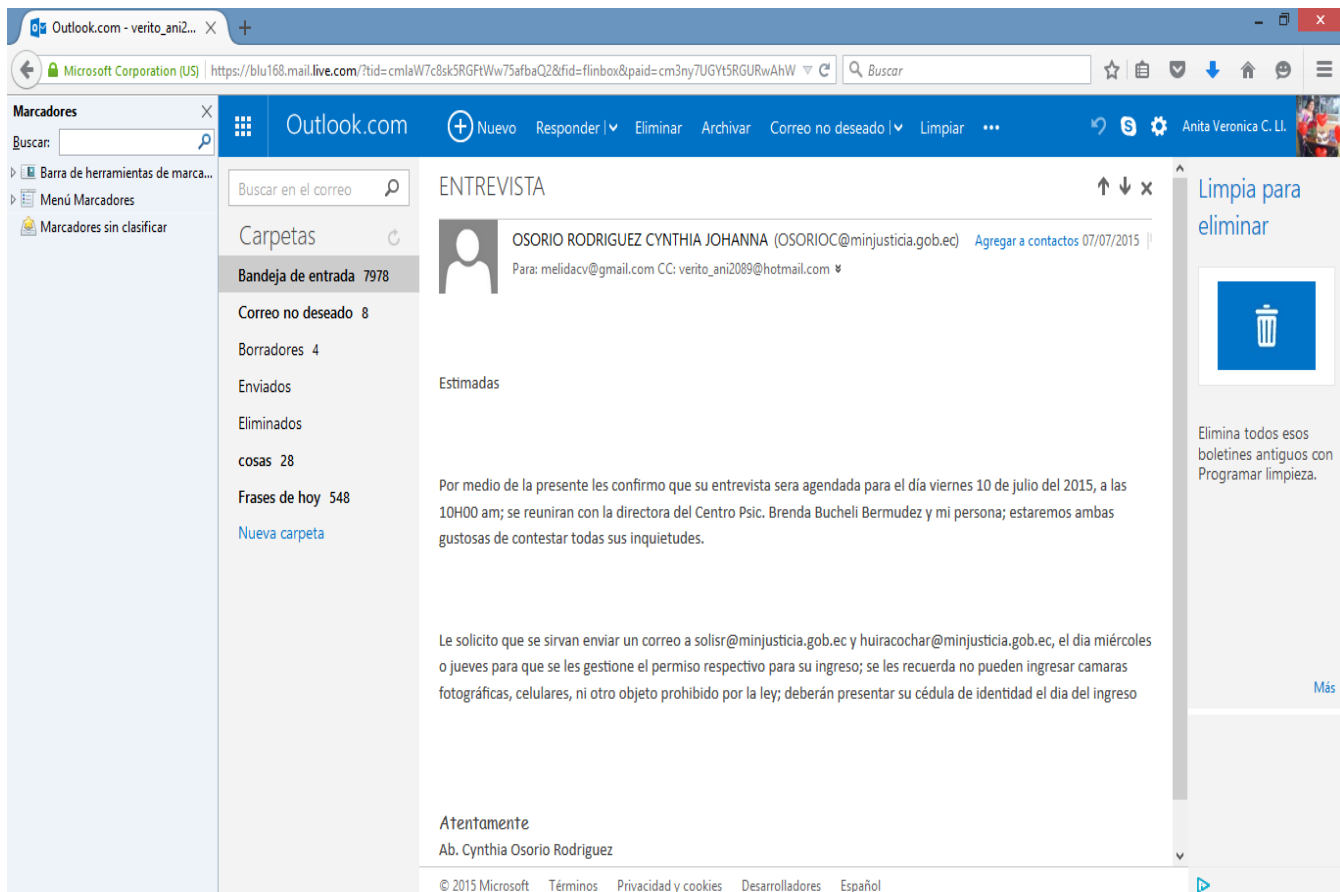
Outlook.com - verito_ani2...

Microsoft Corporation (US) https://blu168.mail.live.com/?tid=cmlaW7c8sk5RGFtWw75afbaQ2&fid=flinbox&paid=cm3ny7UGYt5RGURwAhW

Buscar

Marcadores
Buscar:
Barra de herramientas de marca...
Menú Marcadores
Marcadores sin clasificar

Outlook.com
Nuevo Responder Eliminar Archivar Correo no deseado Limpiar •••
Anita Veronica C. Ll.

Buscar en el correo
Carpetas
Bandeja de entrada 7978
Correo no deseado 8
Borradores 4
Enviados
Eliminados
cosas 28
Frases de hoy 548
Nueva carpeta

ENTREVISTA

OSORIO RODRIGUEZ CYNTHIA JOHANNA (OSORIOC@minjusticia.gob.ec) Agregar a contactos 07/07/2015
Para: melidacv@gmail.com CC: verito_ani2089@hotmail.com

Estimadas

Por medio de la presente les confirmo que su entrevista sera agendada para el día viernes 10 de julio del 2015, a las 10H00 am; se reuniran con la directora del Centro Psic. Brenda Bucheli Bermudez y mi persona; estaremos ambas gustosas de contestar todas sus inquietudes.

Le solicito que se sirvan enviar un correo a solisr@minjusticia.gob.ec y huiracochar@minjusticia.gob.ec, el dia miércoles o jueves para que se les gestione el permiso respectivo para su ingreso; se les recuerda no pueden ingresar camaras fotográficas, celulares, ni otro objeto prohibido por la ley; deberán presentar su cédula de identidad el dia del ingreso

Atentamente
Ab. Cynthia Osorio Rodriguez

Limpia para eliminar

Elimina todos esos boletines antiguos con Programar limpieza.

Más

© 2015 Microsoft Términos Privacidad y cookies Desarrolladores Español